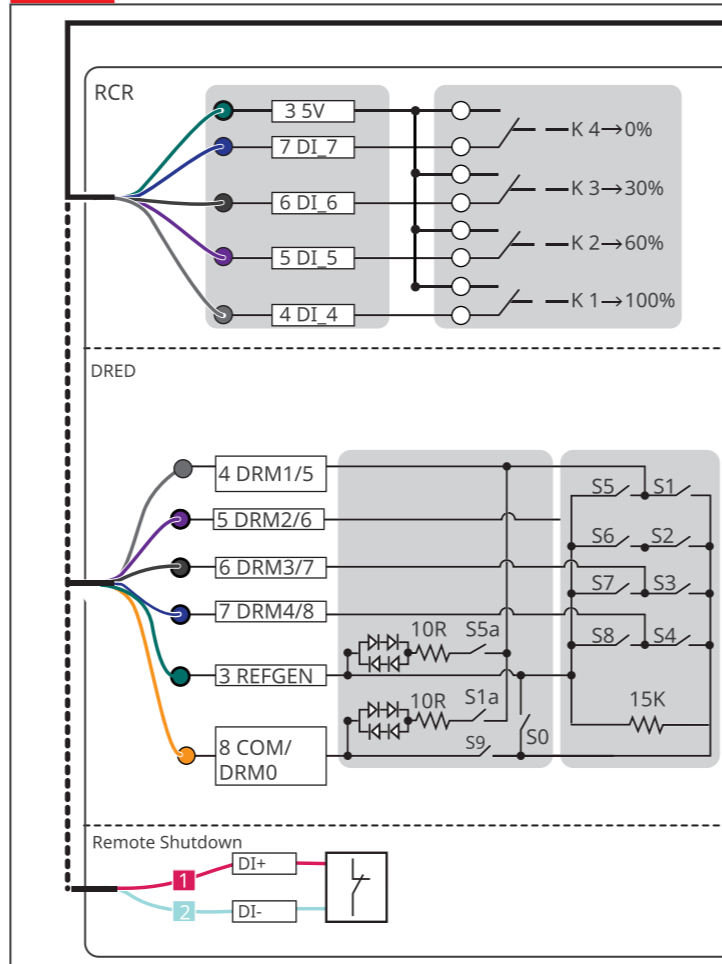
RCR

3 5V
7 DI_7
6 DI_6
5 DI_5
4 DI_4

K 4→0%
K 3→30%
K 2→60%
K 1→100%

DRED

4 DRM1/5
5 DRM2/6
6 DRM3/7
7 DRM4/8
3 REFGEN
8 COM/ DRM0

10R
S5a
10R
S1a
S9
S0

S5
S1
S6
S2
S7
S3
S8
S4
15K

Remote Shutdown

1
DI+
2
DI-